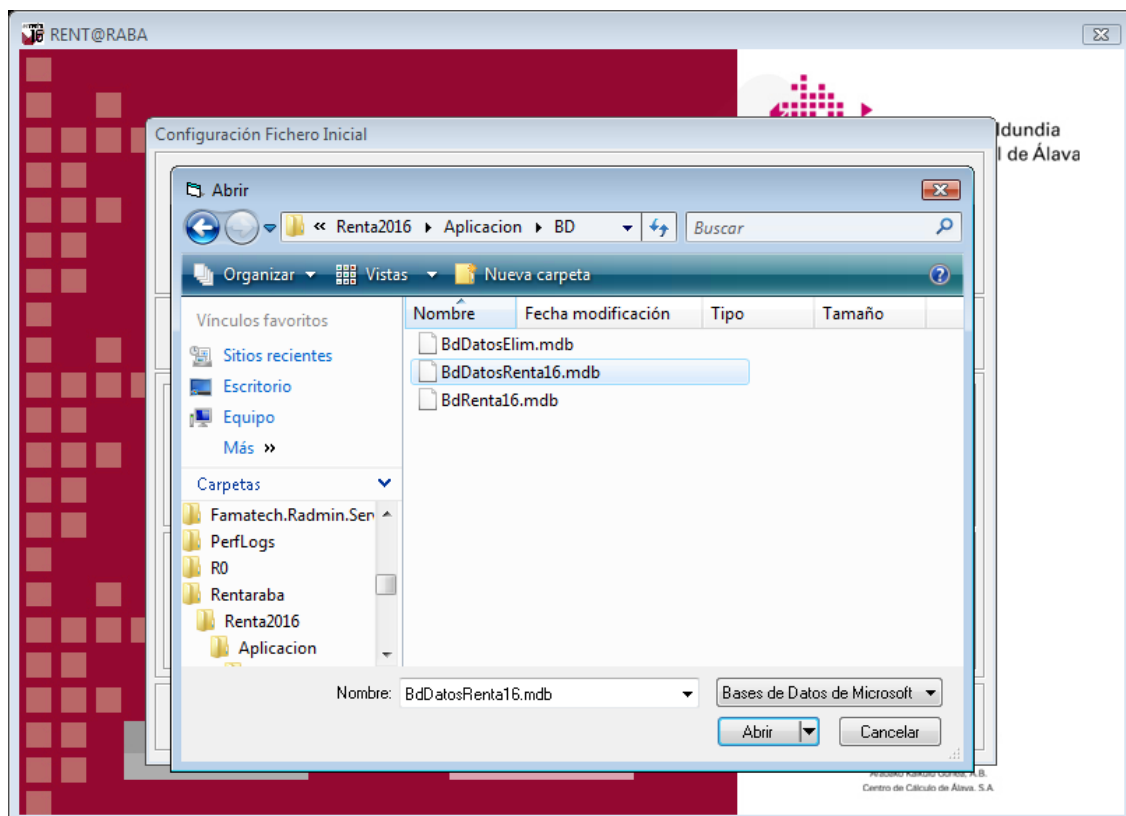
RENT@RABA

ldundia
l de Álava

Configuración Fichero Inicial

Abrir

« Renta2016 ▸ Aplicacion ▸ BD

Buscar

Organizar Vistas Nueva carpeta

Vínculos favoritos
Sitios recientes
Escritorio
Equipo
Más »

Carpetas
Famatech.Radmin.Ser
PerfLogs
R0
Rentaraba
Renta2016
Aplicacion

| Nombre | Fecha modificación | Tipo | Tamaño |
|---|---|---|---|
| BdDatosElim.mdb | | | |
| BdDatosRenta16.mdb | | | |
| BdRenta16.mdb | | | |

Nombre: BdDatosRenta16.mdb
Bases de Datos de Microsoft
Abrir
Cancelar

Arabako Kalkulu Gunea, A.B.
Centro de Cálculo de Álava, S.A.